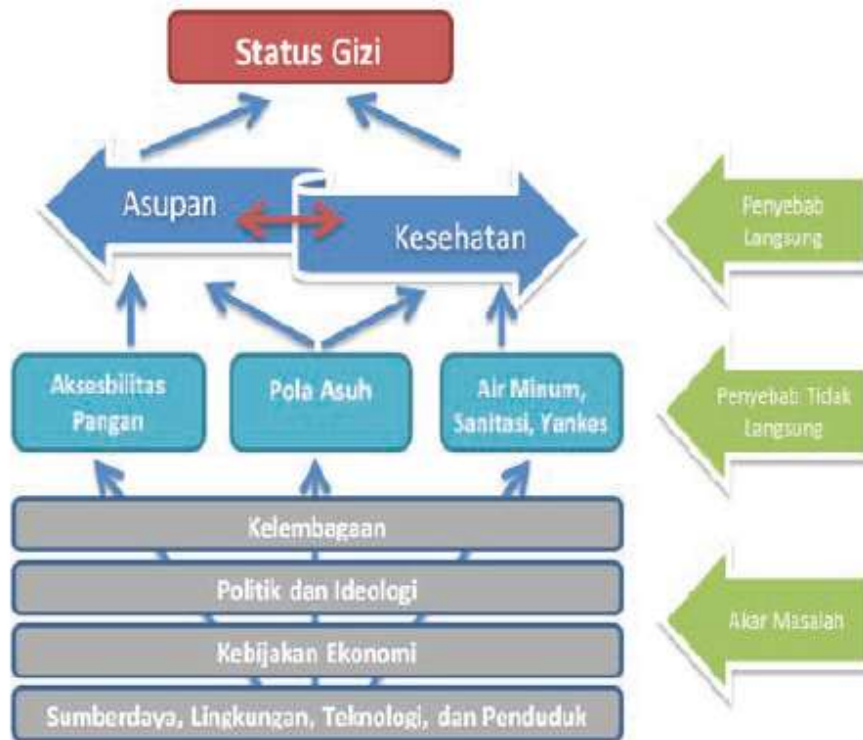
Status Gizi

Asupan

Kesehatan

Penyebab Langsung

Aksesbilitas Pangan

Pola Asuh

Air Minum, Sanitasi, Yankes

Penyebab Tidak Langsung

Kelembagaan

Politik dan Ideologi

Kebijakan Ekonomi

Sumberdaya, Lingkungan, Teknologi, dan Penduduk

Akar Masalah